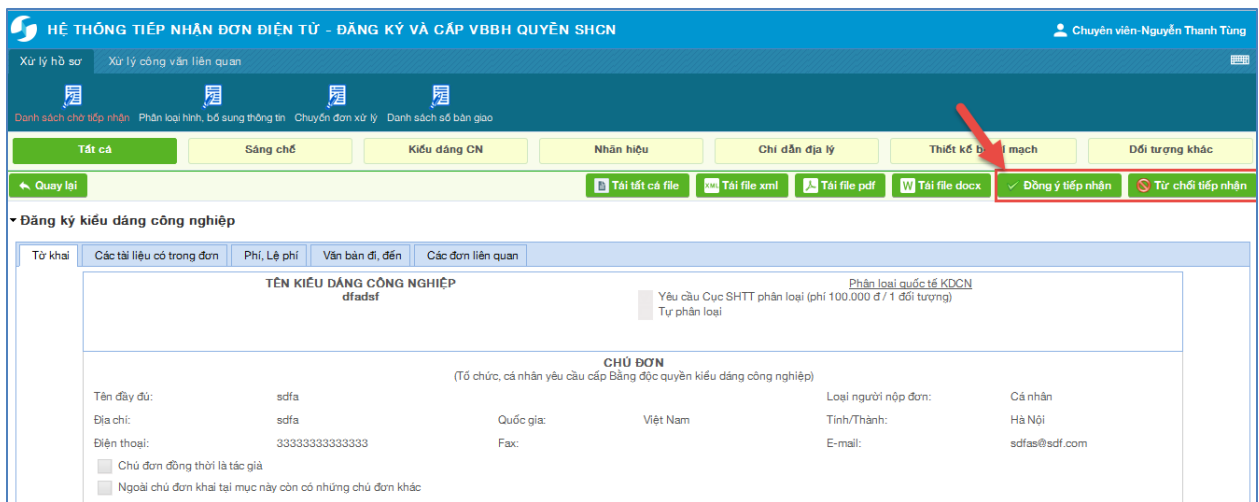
HỆ THỐNG TIẾP NHẬN ĐƠN ĐIỆN TỬ - ĐĂNG KÝ VÀ CẤP VBBH QUYỀN SHCN

Chuyên viên-Nguyễn Thanh Tùng

Xử lý hồ sơ | Xử lý công văn liên quan

Danh sách chờ tiếp nhận | Phân loại hình, bổ sung thông tin | Chuyển đơn xử lý | Danh sách số bàn giao

Tất cả | Sáng chế | Kiểu dáng CN | Nhãn hiệu | Chỉ dẫn địa lý | Thiết kế b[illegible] mạch | Đối tượng khác

Quay lại | Tải tất cả file | Tải file xml | Tải file pdf | Tải file docx | Đồng ý tiếp nhận | Từ chối tiếp nhận

Đăng ký kiểu dáng công nghiệp

Tờ khai | Các tài liệu có trong đơn | Phí, Lệ phí | Văn bản đi, đến | Các đơn liên quan

TÊN KIỂU DÁNG CÔNG NGHIỆP
dfadsf

Phân loại quốc tế KDCN
Yêu cầu Cục SHTT phân loại (phí 100.000 đ / 1 đối tượng)
Tự phân loại

CHỦ ĐƠN
(Tổ chức, cá nhân yêu cầu cấp Bằng độc quyền kiểu dáng công nghiệp)

Tên đầy đủ: sdfa
Loại người nộp đơn: Cá nhân
Địa chỉ: sdfa
Quốc gia: Việt Nam
Tỉnh/Thành: Hà Nội
Điện thoại: 33333333333333
Fax:
E-mail: sdfas@sdf.com

Chủ đơn đồng thời là tác giả
Ngoài chủ đơn khai tại mục này còn có những chủ đơn khác